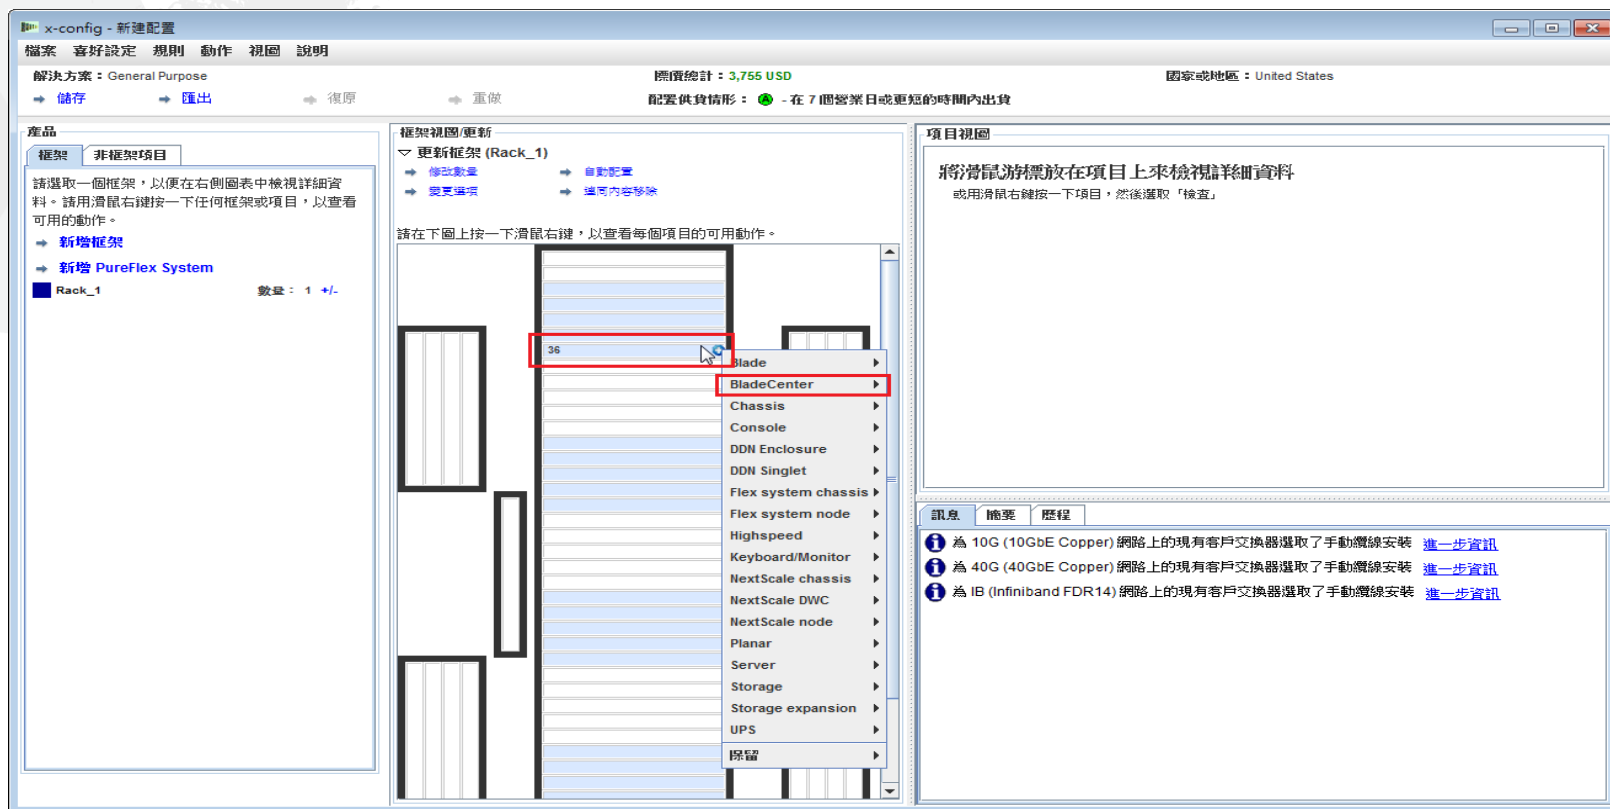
x-config - 新建配置

檔案 喜好設定 規則 動作 視圖 說明

解決方案：General Purpose

標價總計：3,755 USD

國家或地區：United States

儲存 匯出 復原 重做

配置供貨情形： - 在 7 個營業日或更短的時間內出貨

產品

框架 非框架項目

請選取一個框架，以便在右側圖表中檢視詳細資料。請用滑鼠右鍵按一下任何框架或項目，以查看可用的動作。

新增框架

新增 PureFlex System

Rack_1 數量： 1 +/-

框架視圖/更新

更新框架 (Rack_1)

修改數量 自動配置

變更選項 適用內容移除

請在下圖上按一下滑鼠右鍵，以查看每個項目的可用動作。

36

Blade
BladeCenter
Chassis
Console
DDN Enclosure
DDN Singlet
Flex system chassis
Flex system node
Highspeed
Keyboard/Monitor
NextScale chassis
NextScale DWC
NextScale node
Planar
Server
Storage
Storage expansion
UPS
保留

項目視圖

將滑鼠游標放在項目上來檢視詳細資料

或用滑鼠右鍵按一下項目，然後選取「檢查」

訊息 摘要 歷程

為 10G (10GbE Copper) 網路上的現有客戶交換器選取了手動纜線安裝 進一步資訊

為 40G (40GbE Copper) 網路上的現有客戶交換器選取了手動纜線安裝 進一步資訊

為 IB (Infiniband FDR14) 網路上的現有客戶交換器選取了手動纜線安裝 進一步資訊